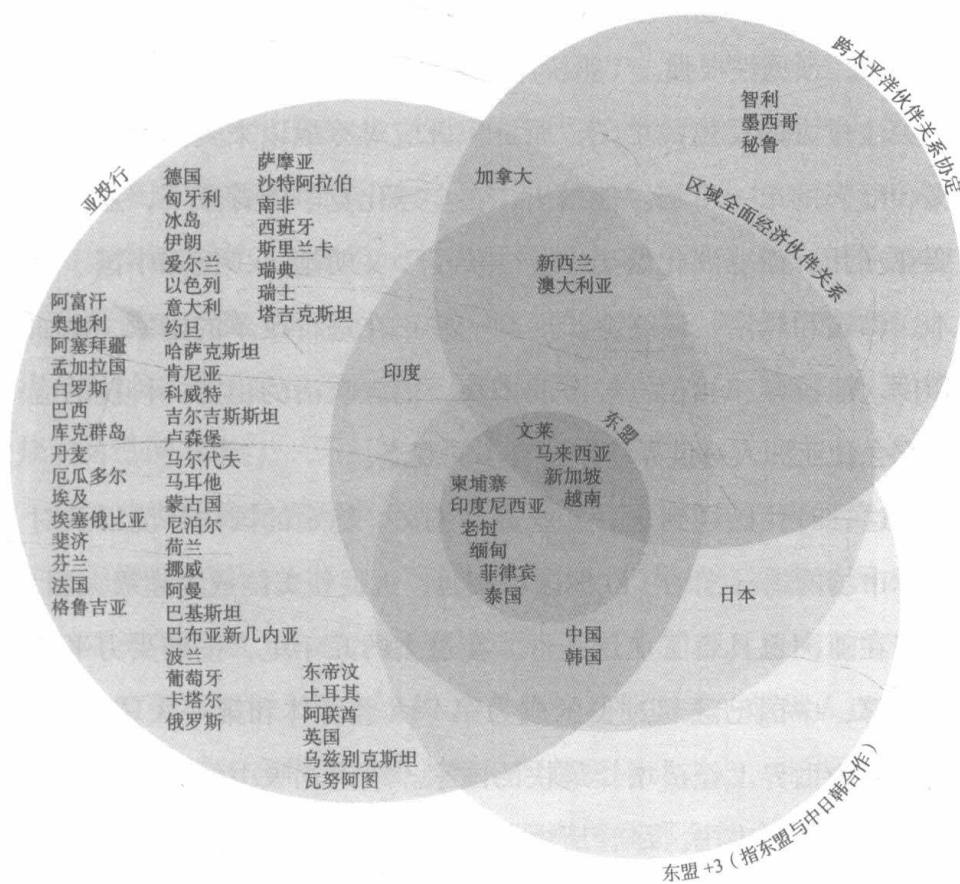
跨太平洋伙伴关系协定

智利
墨西哥
秘鲁

区域全面经济伙伴关系

亚投行

加拿大

新西兰
澳大利亚

印度

东盟

文莱
马来西亚
新加坡
越南

柬埔寨
印度尼西亚
老挝
缅甸
菲律宾
泰国

日本

中国
韩国

阿富汗
奥地利
阿塞拜疆
孟加拉国
白罗斯
巴西
库克群岛
丹麦
厄瓜多尔
埃及
埃塞俄比亚
斐济
芬兰
法国
格鲁吉亚

德国
匈牙利
冰岛
伊朗
爱尔兰
以色列
意大利
约旦
哈萨克斯坦
肯尼亚
科威特
吉尔吉斯斯坦
卢森堡
马尔代夫
马耳他
蒙古国
尼泊尔
荷兰
挪威
阿曼
巴基斯坦
巴布亚新几内亚
波兰
葡萄牙
卡塔尔
俄罗斯

萨摩亚
沙特阿拉伯
南非
西班牙
斯里兰卡
瑞典
瑞士
塔吉克斯坦

东帝汶
土耳其
阿联酋
英国
乌兹别克斯坦
瓦努阿图

东盟 +3（指东盟与中日韩合作）